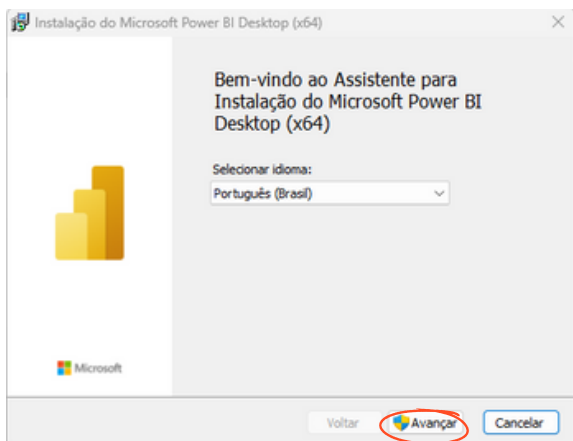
Instalação do Microsoft Power BI Desktop (x64)

×

Bem-vindo ao Assistente para Instalação do Microsoft Power BI Desktop (x64)

Selecionar idioma:

Português (Brasil)

Microsoft

Voltar

Avançar

Cancelar